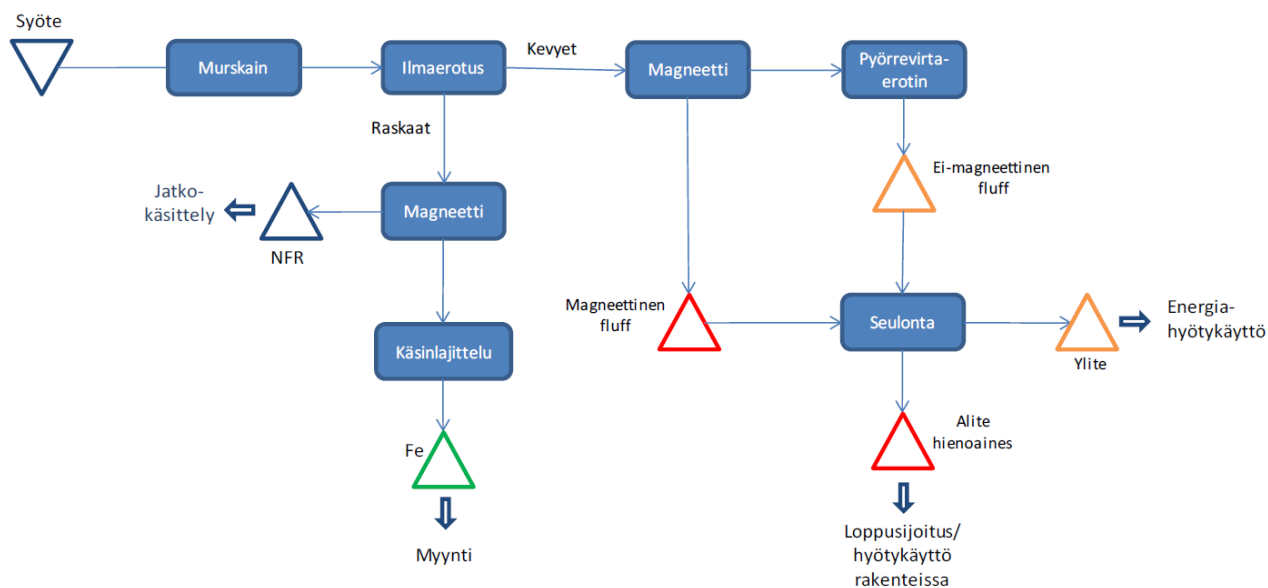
Syöte

Murskain

Ilmaerotus

Kevyet

Magneetti

Pyörrevirtaerotin

Raskaat

Jatkokäsittely

Magneetti

NFR

Ei-magneettinen fluff

Magneettinen fluff

Seulonta

Energiahyötykäyttö

Ylite

Käsinlajittelu

Alite hienoaines

Fe

Myynti

Loppusijoitus/ hyötykäyttö rakenteissa